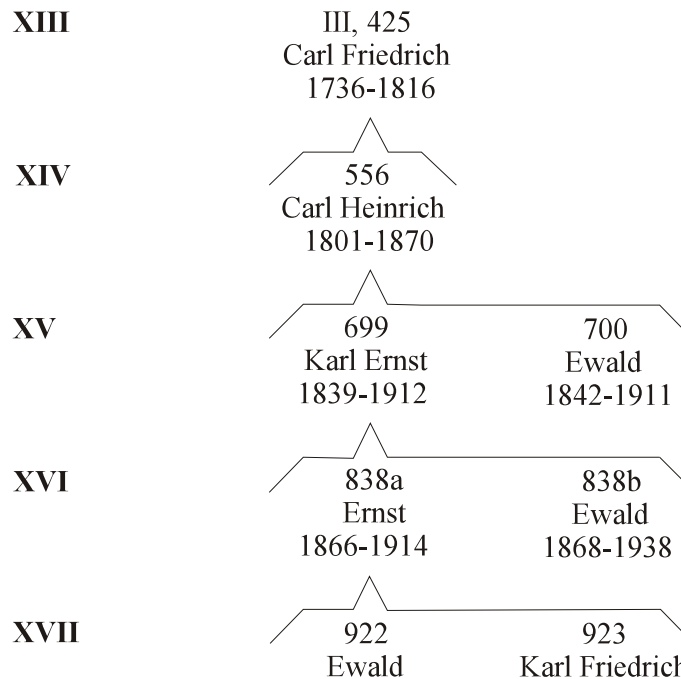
XIII

III, 425
Carl Friedrich
1736-1816

XIV

556
Carl Heinrich
1801-1870

XV

699
Karl Ernst
1839-1912

700
Ewald
1842-1911

XVI

838a
Ernst
1866-1914

838b
Ewald
1868-1938

XVII

922
Ewald

923
Karl Friedrich